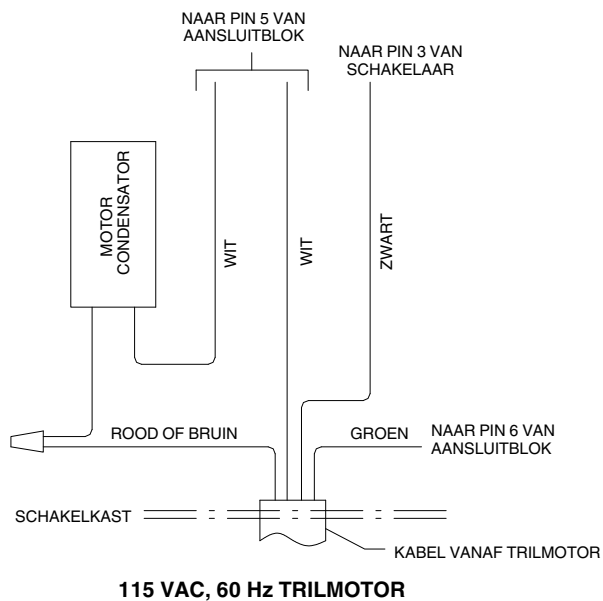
NAAR PIN 5 VAN AANSLUITBLOK

NAAR PIN 3 VAN SCHAKELAAR

MOTOR CONDENSATOR

WIT

WIT

ZWART

ROOD OF BRUIN

GROEN

NAAR PIN 6 VAN AANSLUITBLOK

SCHAKELKAST

KABEL VANAF TRILMOTOR

115 VAC, 60 Hz TRILMOTOR